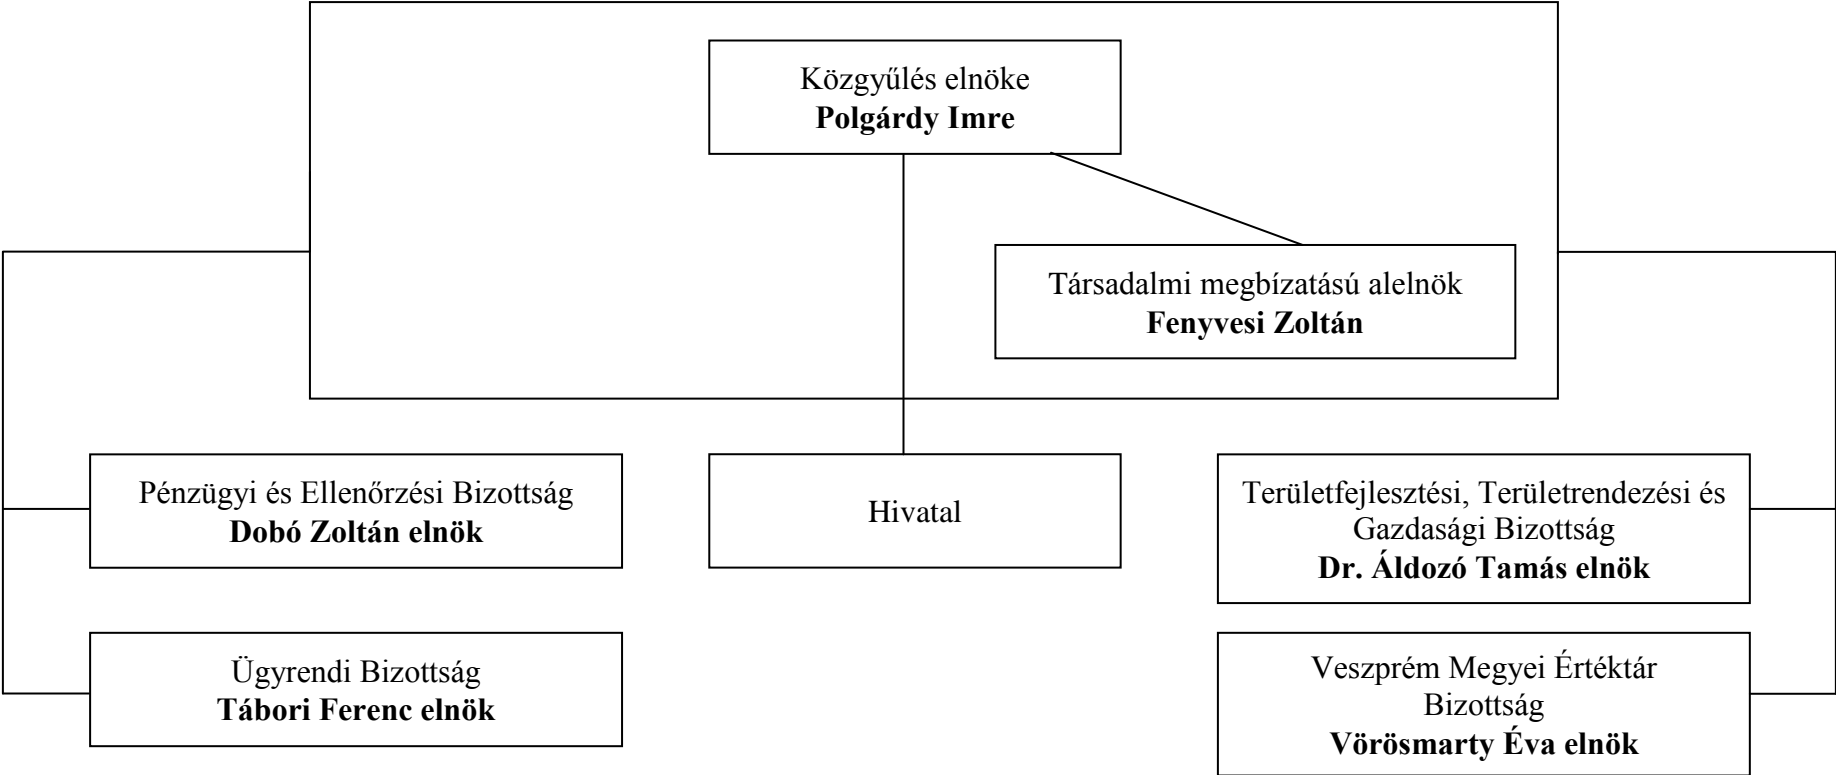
Közgyűlés elnöke
**Polgárdy Imre**

Társadalmi megbízatású alelnök
**Fenyvesi Zoltán**

Pénzügyi és Ellenőrzési Bizottság
**Dobó Zoltán elnök**

Hivatal

Területfejlesztési, Területrendezési és Gazdasági Bizottság
**Dr. Áldozó Tamás elnök**

Ügyrendi Bizottság
**Tábori Ferenc elnök**

Veszprém Megyei Értéktár Bizottság
**Vörösmarty Éva elnök**